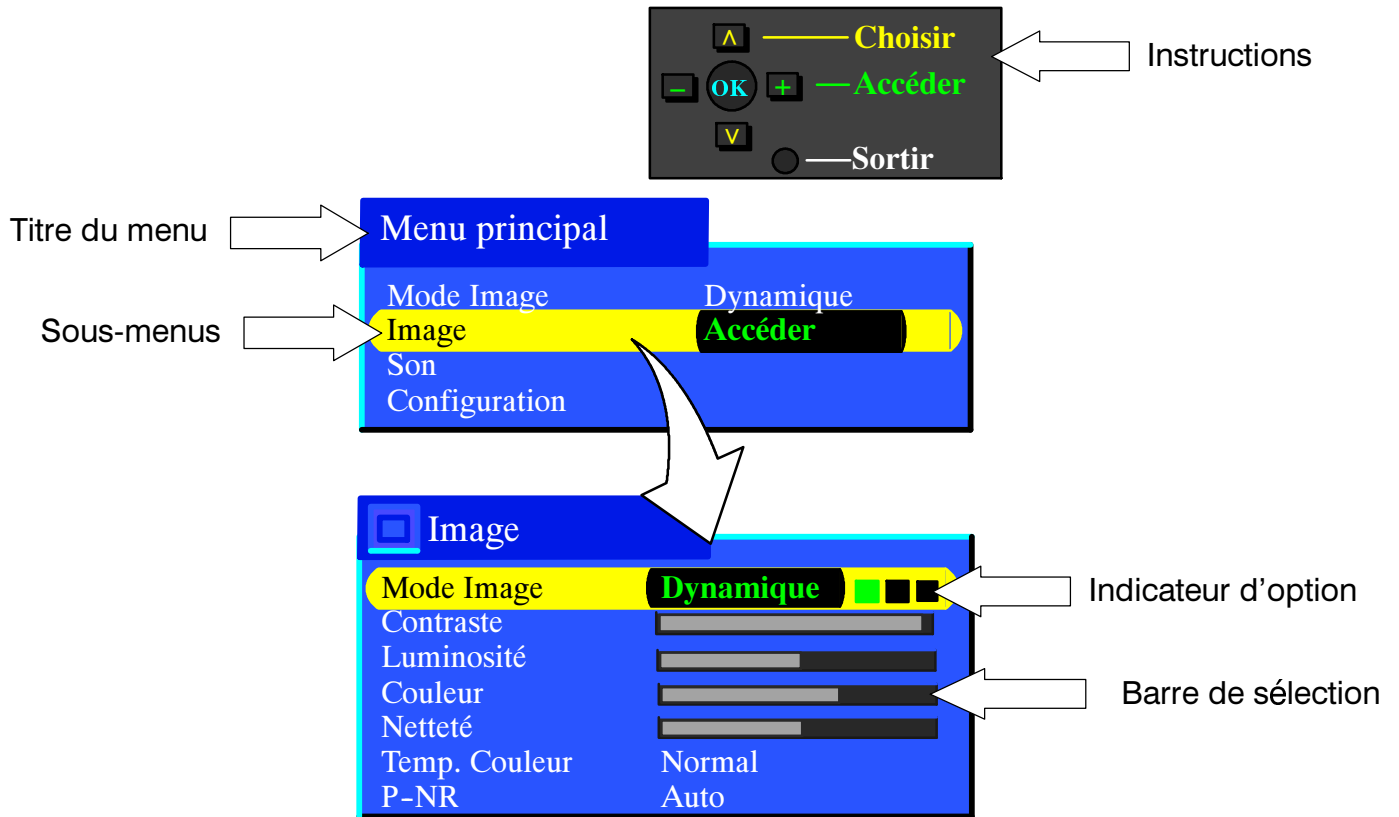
Λ Choisir
– OK + Accéder
V
Sortir

Instructions

Titre du menu

Menu principal

Mode Image Dynamique

Sous-menus

Image Accéder
Son
Configuration

Image

Mode Image Dynamique

Indicateur d'option

Contraste
Luminosité
Couleur

Barre de sélection

Netteté
Temp. Couleur Normal
P-NR Auto